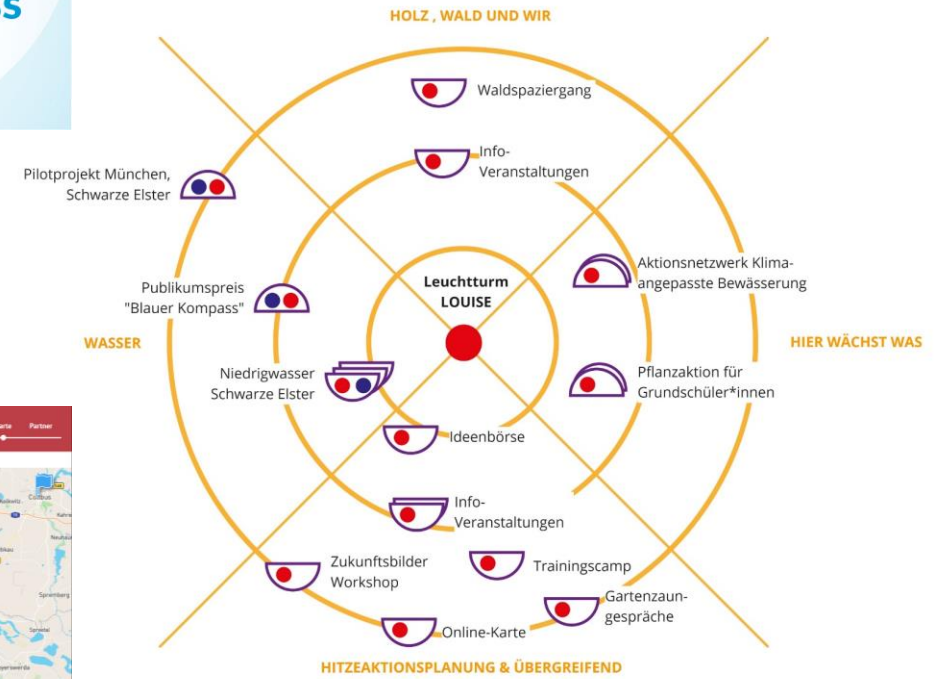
HOLZ , WALD UND WIR

Waldspaziergang

Info-Veranstaltungen

Pilotprojekt München, Schwarze Elster

Aktionsnetzwerk Klima-angepasste Bewässerung

Publikumspreis "Blauer Kompass"

Leuchtturm LOUISE

WASSER

HIER WÄCHST WAS

Niedrigwasser Schwarze Elster

Pflanzaktion für Grundschüler*innen

Ideenbörse

Info-Veranstaltungen

Zukunftsbilder Workshop

Trainingscamp

Gartenzaun-gespräche

Online-Karte

HITZEAKTIONSPLANUNG & ÜBERGREIFEND

Partner

Cottbus

Spremberg

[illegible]